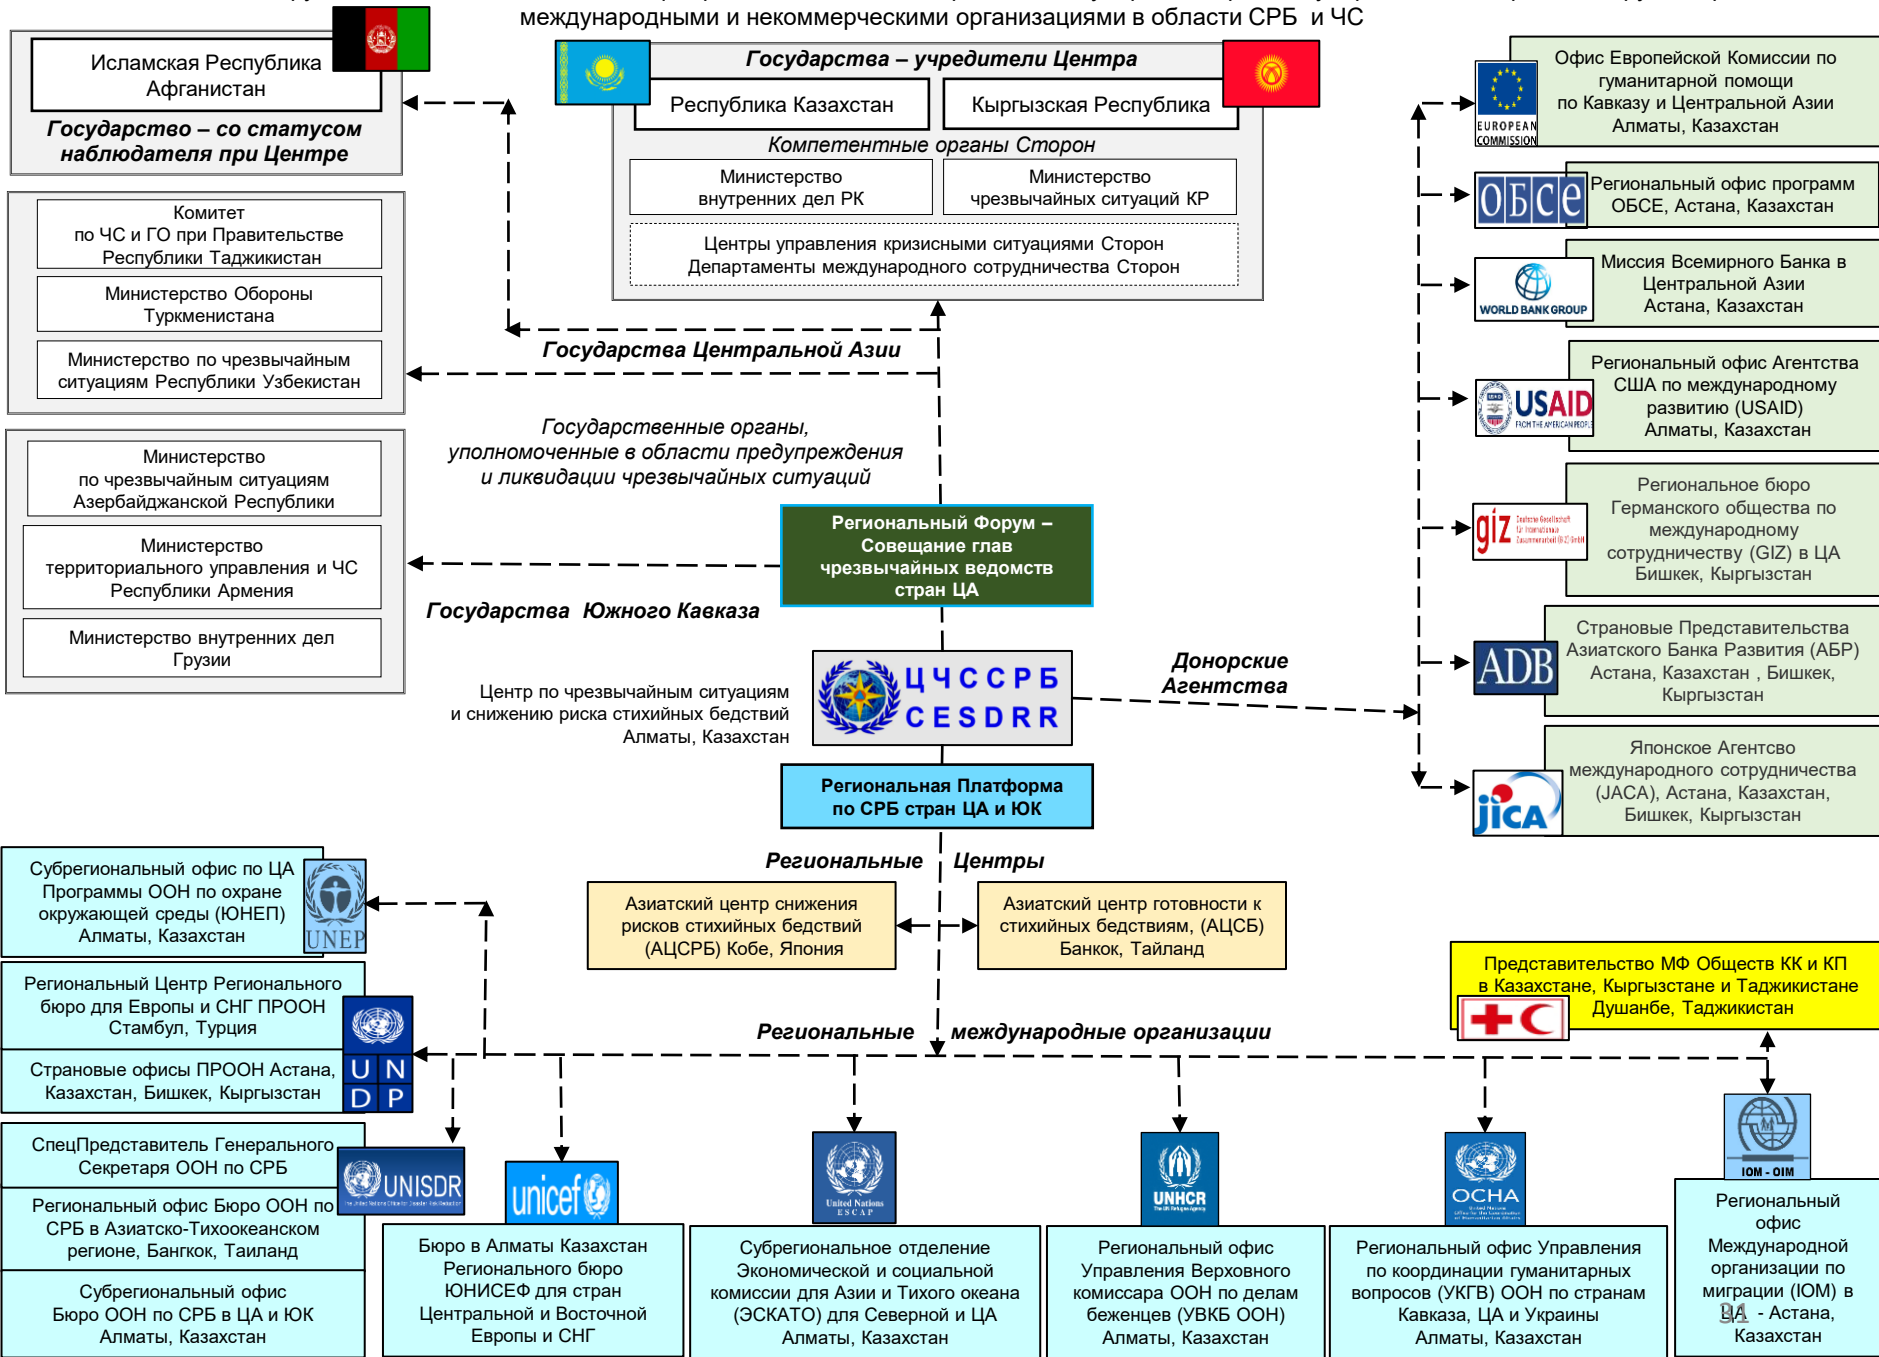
международными и некоммерческими организациями в области СРБ и ЧС

Исламская Республика Афганистан

Государство – со статусом наблюдателя при Центре

Государства – учредители Центра

Республика Казахстан

Кыргызская Республика

Компетентные органы Сторон

Министерство внутренних дел РК

Министерство чрезвычайных ситуаций КР

Центры управления кризисными ситуациями Сторон
Департаменты международного сотрудничества Сторон

Комитет по ЧС и ГО при Правительстве Республики Таджикистан

Министерство Обороны Туркменистана

Министерство по чрезвычайным ситуациям Республики Узбекистан

Государства Центральной Азии

Государственные органы, уполномоченные в области предупреждения и ликвидации чрезвычайных ситуаций

Министерство по чрезвычайным ситуациям Азербайджанской Республики

Министерство территориального управления и ЧС Республики Армения

Министерство внутренних дел Грузии

Региональный Форум – Совещание глав чрезвычайных ведомств стран ЦА

Государства Южного Кавказа

ЦЧССРБ
CESDRR

Центр по чрезвычайным ситуациям и снижению риска стихийных бедствий Алматы, Казахстан

Донорские Агентства

Региональная Платформа по СРБ стран ЦА и ЮК

Офис Европейской Комиссии по гуманитарной помощи по Кавказу и Центральной Азии Алматы, Казахстан

EUROPEAN COMMISSION

ОБСЕ

Региональный офис программ ОБСЕ, Астана, Казахстан

WORLD BANK GROUP

Миссия Всемирного Банка в Центральной Азии Астана, Казахстан

USAID FROM THE AMERICAN PEOPLE

Региональный офис Агентства США по международному развитию (USAID) Алматы, Казахстан

giz Deutsche Gesellschaft für Internationale Zusammenarbeit (GIZ) GmbH

Региональное бюро Германского общества по международному сотрудничеству (GIZ) в ЦА Бишкек, Кыргызстан

ADB

Страновые Представительства Азиатского Банка Развития (АБР) Астана, Казахстан , Бишкек, Кыргызстан

jica

Японское Агентство международного сотрудничества (JACA), Астана, Казахстан, Бишкек, Кыргызстан

Региональные Центры

Субрегиональный офис по ЦА Программы ООН по охране окружающей среды (ЮНЕП) Алматы, Казахстан

UNEP

Азиатский центр снижения рисков стихийных бедствий (АЦСРБ) Кобе, Япония

Азиатский центр готовности к стихийных бедствиям, (АЦСБ) Банкок, Тайланд

Региональный Центр Регионального бюро для Европы и СНГ ПРООН Стамбул, Турция

Страновые офисы ПРООН Астана, Казахстан, Бишкек, Кыргызстан

U N D P

Представительство МФ Обществ КК и КП в Казахстане, Кыргызстане и Таджикистане Душанбе, Таджикистан

Региональные международные организации

СпецПредставитель Генерального Секретаря ООН по СРБ

UNISDR

Региональный офис Бюро ООН по СРБ в Азиатско-Тихоокеанском регионе, Бангкок, Таиланд

Субрегиональный офис Бюро ООН по СРБ в ЦА и ЮК Алматы, Казахстан

unicef

Бюро в Алматы Казахстан Регионального бюро ЮНИСЕФ для стран Центральной и Восточной Европы и СНГ

United Nations ESCAP

Субрегиональное отделение Экономической и социальной комиссии для Азии и Тихого океана (ЭСКАТО) для Северной и ЦА Алматы, Казахстан

UNHCR

Региональный офис Управления Верховного комиссара ООН по делам беженцев (УВКБ ООН) Алматы, Казахстан

OCHA

Региональный офис Управления по координации гуманитарных вопросов (УКГВ) ООН по странам Кавказа, ЦА и Украины Алматы, Казахстан

IOM - OIM

Региональный офис Международной организации по миграции (IOM) в ЦА - Астана, Казахстан